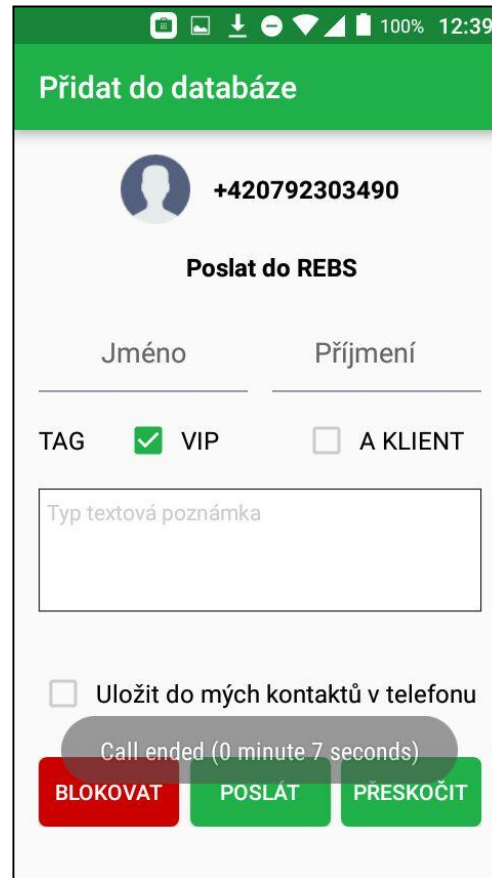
100% 12:39

Přidat do databáze

+420792303490

Poslat do REBS

Jméno

Příjmení

TAG VIP A KLIENT

Typ textová poznámka

Uložit do mých kontaktů v telefonu

Call ended (0 minute 7 seconds)

BLOKOVAT POSLAT PŘESKOČIT